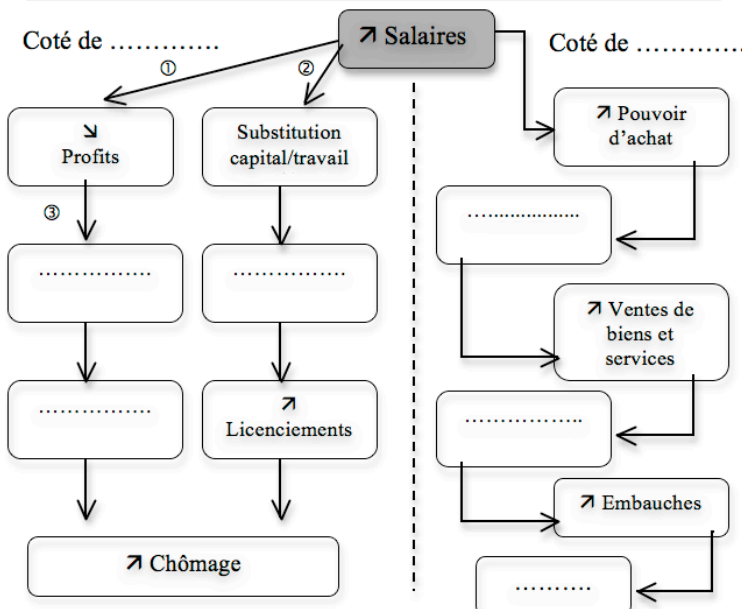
Coté de …………

↗ Salaires

Coté de …………

①

②

↘ Profits

Substitution capital/travail

③

……………

……………

……………

↗ Licenciements

↗ Chômage

↗ Pouvoir d'achat

……………

↗ Ventes de biens et services

……………

↗ Embauches

………